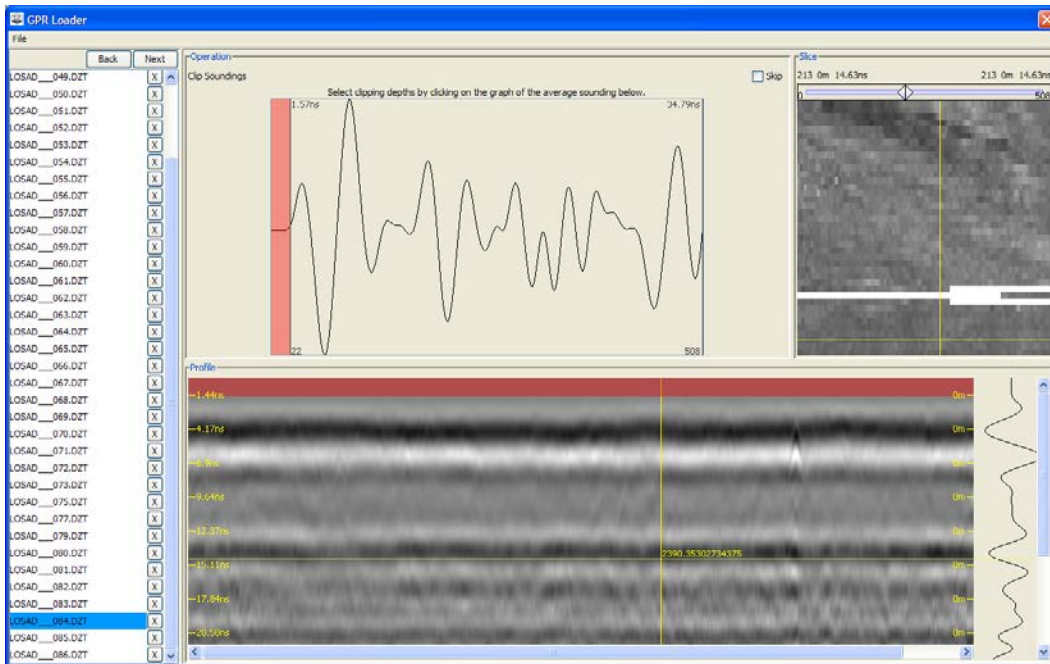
GPR Loader

File

Back Next

LOSAD___049.DZT X
LOSAD___050.DZT X
LOSAD___051.DZT X
LOSAD___052.DZT X
LOSAD___053.DZT X
LOSAD___054.DZT X
LOSAD___055.DZT X
LOSAD___056.DZT X
LOSAD___057.DZT X
LOSAD___058.DZT X
LOSAD___059.DZT X
LOSAD___060.DZT X
LOSAD___061.DZT X
LOSAD___062.DZT X
LOSAD___063.DZT X
LOSAD___064.DZT X
LOSAD___065.DZT X
LOSAD___066.DZT X
LOSAD___067.DZT X
LOSAD___068.DZT X
LOSAD___069.DZT X
LOSAD___070.DZT X
LOSAD___071.DZT X
LOSAD___072.DZT X
LOSAD___073.DZT X
LOSAD___075.DZT X
LOSAD___077.DZT X
LOSAD___079.DZT X
LOSAD___080.DZT X
LOSAD___081.DZT X
LOSAD___082.DZT X
LOSAD___083.DZT X
LOSAD___084.DZT X
LOSAD___085.DZT X
LOSAD___086.DZT X

Operation

Clip Soundings

Skip

Select clipping depths by clicking on the graph of the average sounding below.

1.57ns

34.79ns

22

508

Slice

213 0m 14.63ns

213 0m 14.63ns

0

508

Profile

1.44ns
4.17ns
6.9ns
9.64ns
12.37ns
15.11ns
17.84ns
20.58ns

0m
0m
0m
0m
0m
0m
0m
0m

2390.35302734375